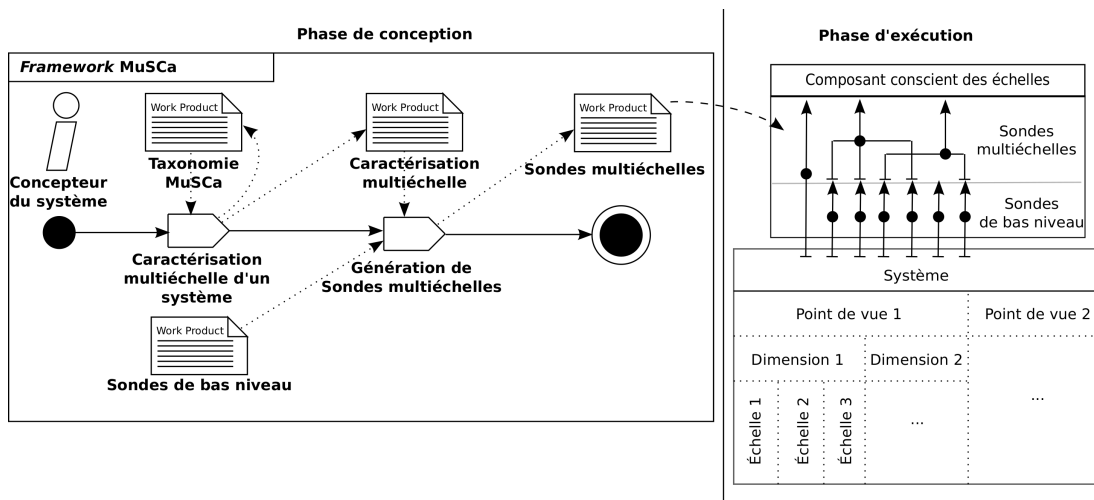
Phase de conception

Framework MuSCa

Work Product
Taxonomie MuSCa

Work Product
Caractérisation multiéchelle

Work Product
Sondes multiéchelles

Concepteur du système

Caractérisation multiéchelle d'un système

Génération de Sondes multiéchelles

Work Product
Sondes de bas niveau

Phase d'exécution

Composant conscient des échelles

Sondes multiéchelles

Sondes de bas niveau

Système

| Point de vue 1 | | | | Point de vue 2 |
|---|---|---|---|---|
| Dimension 1 | | | Dimension 2 | ... |
| Échelle 1 | Échelle 2 | Échelle 3 | ... | |